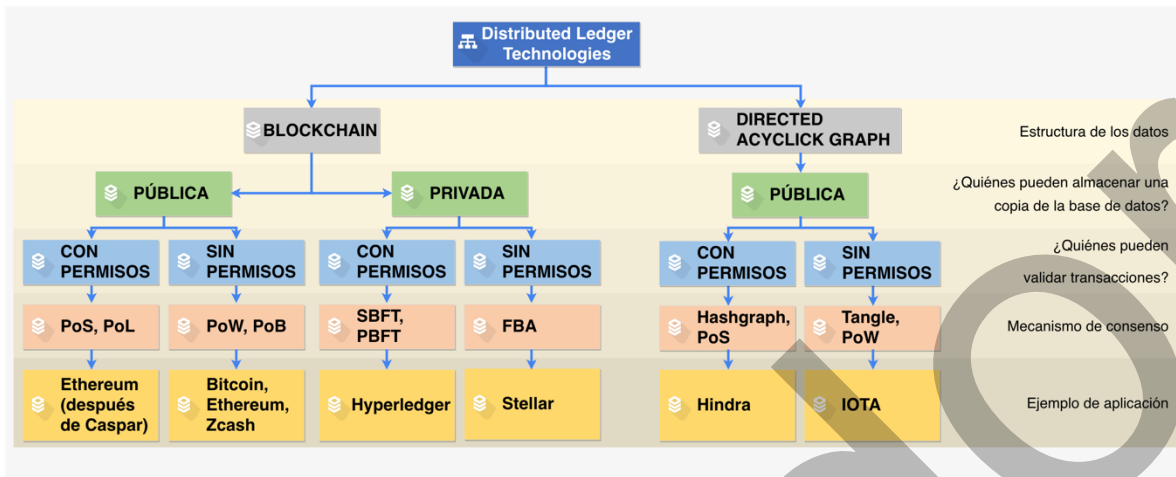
Distributed Ledger Technologies

BLOCKCHAIN

DIRECTED ACYCLICK GRAPH

Estructura de los datos

PÚBLICA

PRIVADA

PÚBLICA

¿Quiénes pueden almacenar una copia de la base de datos?

CON PERMISOS

SIN PERMISOS

CON PERMISOS

SIN PERMISOS

CON PERMISOS

SIN PERMISOS

¿Quiénes pueden validar transacciones?

PoS, PoL

PoW, PoB

SBFT, PBFT

FBA

Hashgraph, PoS

Tangle, PoW

Mecanismo de consenso

Ethereum (después de Caspar)

Bitcoin, Ethereum, Zcash

Hyperledger

Stellar

Hindra

IOTA

Ejemplo de aplicación